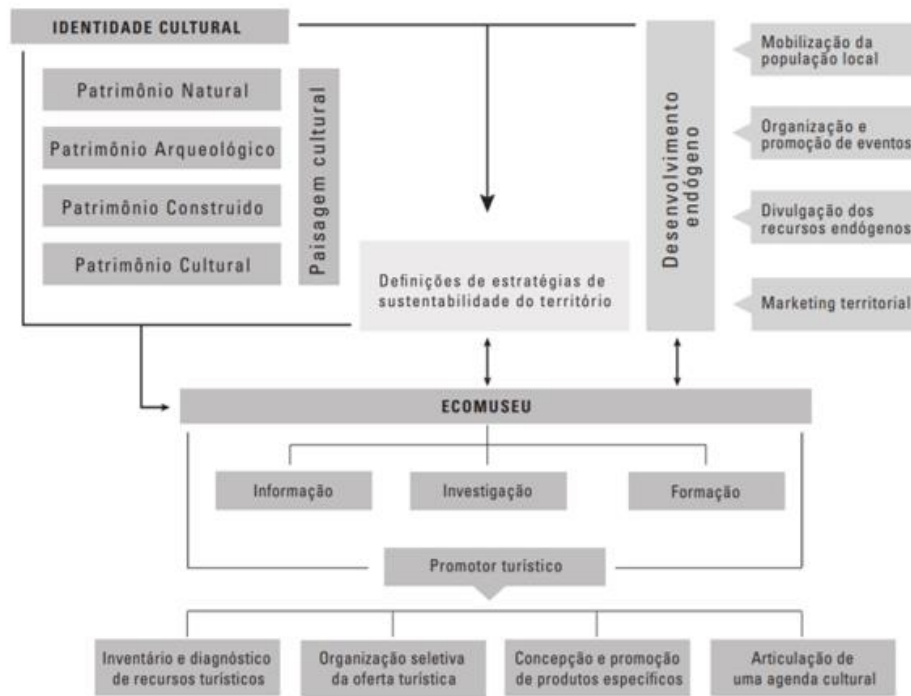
IDENTIDADE CULTURAL

Patrimônio Natural

Patrimônio Arqueológico

Patrimônio Construido

Patrimônio Cultural

Paisagem cultural

Definições de estratégias de sustentabilidade do território

Desenvolvimento endógeno

Mobilização da população local

Organização e promoção de eventos

Divulgação dos recursos endógenos

Marketing territorial

ECOMUSEU

Informação

Investigação

Formação

Promotor turístico

Inventário e diagnóstico de recursos turísticos

Organização seletiva da oferta turística

Concepção e promoção de produtos específicos

Articulação de uma agenda cultural